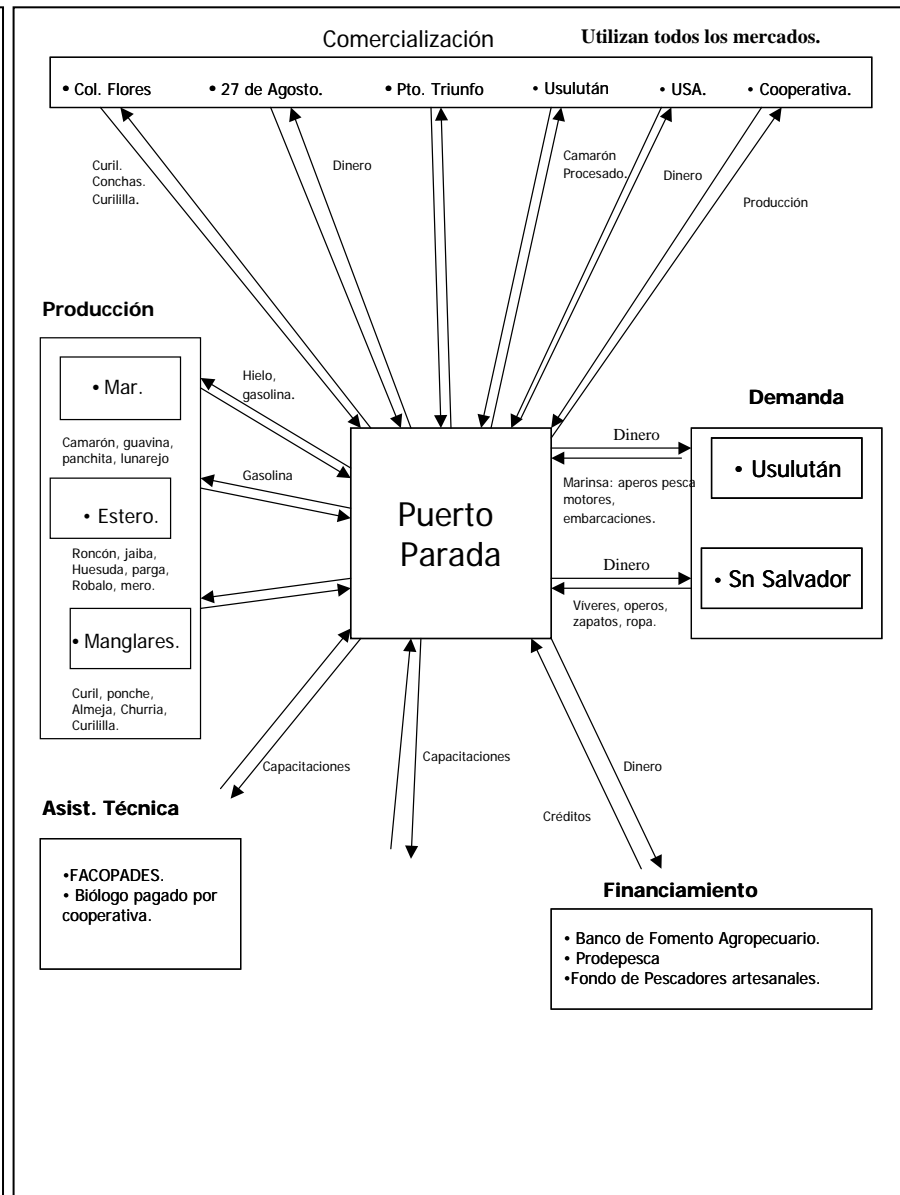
Comercialización

Utilizan todos los mercados.

• Col. Flores • 27 de Agosto. • Pto. Triunfo • Usulután • USA. • Cooperativa.

Curil. Conchas. Curililla.

Dinero

Camarón Procesado.

Dinero

Producción

Producción

• Mar.

Hielo, gasolina.

Camarón, guavina, panchita, lunarejo

Gasolina

• Estero.

Roncón, jaiba, Huesuda, parga, Robalo, mero.

• Manglares.

Curil, ponche, Almeja, Churria, Curililla.

Puerto Parada

Demanda

Dinero

• Usulután

Marinsa: aperos pesca motores, embarcaciones.

Dinero

• Sn Salvador

Viveres, operos, zapatos, ropa.

Capacitaciones

Capacitaciones

Dinero

Créditos

Asist. Técnica

•FACOPADES.
• Biólogo pagado por cooperativa.

Financiamiento

• Banco de Fomento Agropecuario.
• Prodepesca
•Fondo de Pescadores artesanales.